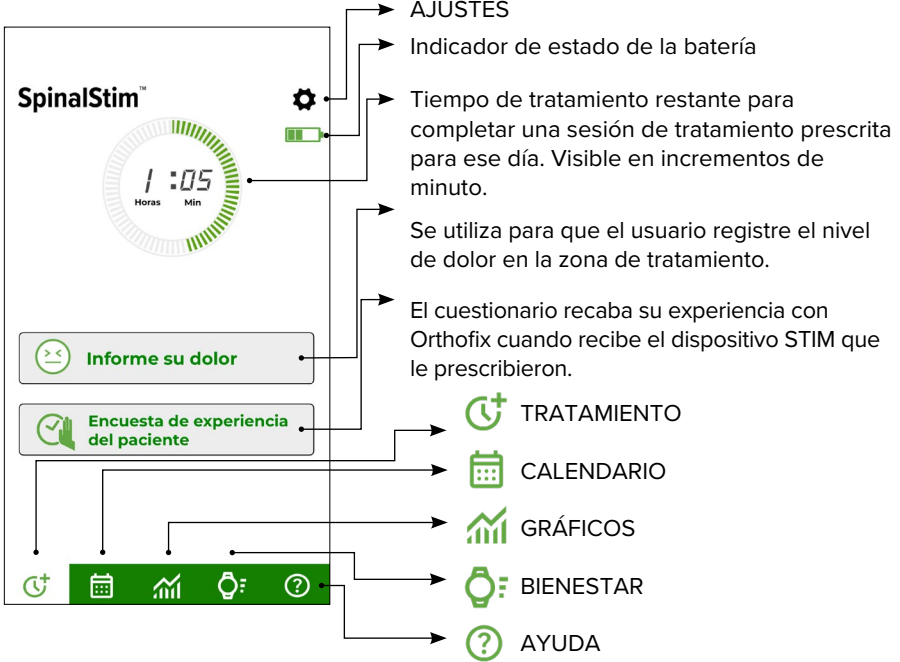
SpinalStim™

1:05
Horas Min

Informe su dolor

Encuesta de experiencia del paciente

AJUSTES

Indicador de estado de la batería

Tiempo de tratamiento restante para completar una sesión de tratamiento prescrita para ese día. Visible en incrementos de minuto.

Se utiliza para que el usuario registre el nivel de dolor en la zona de tratamiento.

El cuestionario recaba su experiencia con Orthofix cuando recibe el dispositivo STIM que le prescribieron.

TRATAMIENTO

CALENDARIO

GRÁFICOS

BIENESTAR

AYUDA